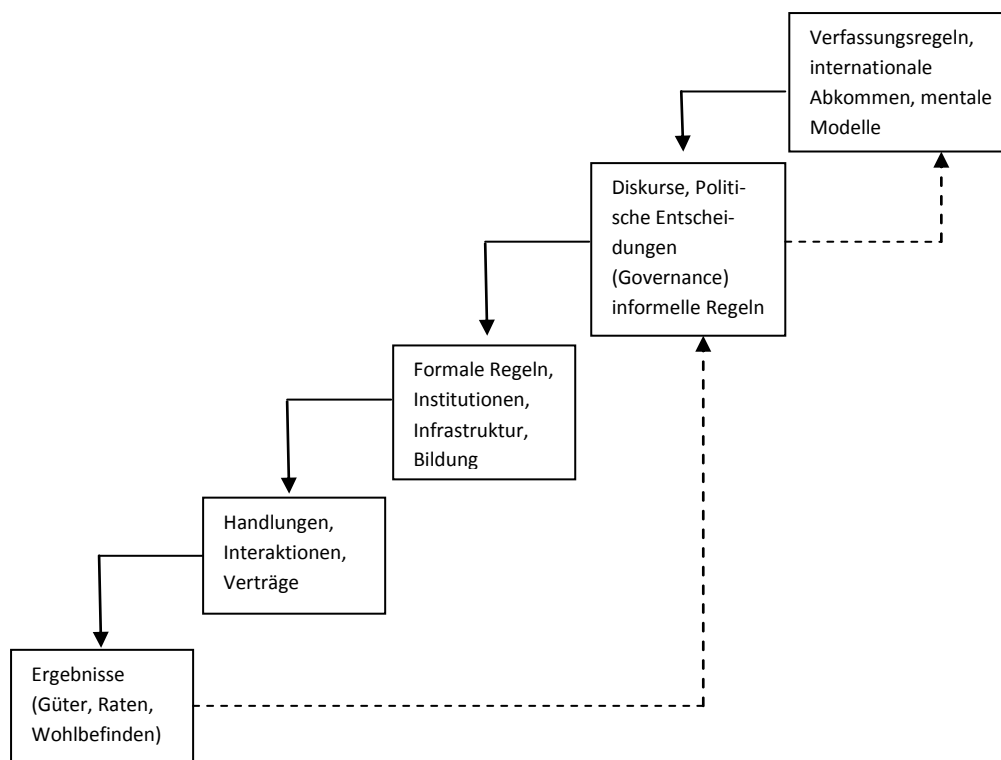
Verfassungsregeln, internationale Abkommen, mentale Modelle

Diskurse, Politische Entscheidungen (Governance) informelle Regeln

Formale Regeln, Institutionen, Infrastruktur, Bildung

Handlungen, Interaktionen, Verträge

Ergebnisse (Güter, Raten, Wohlbefinden)